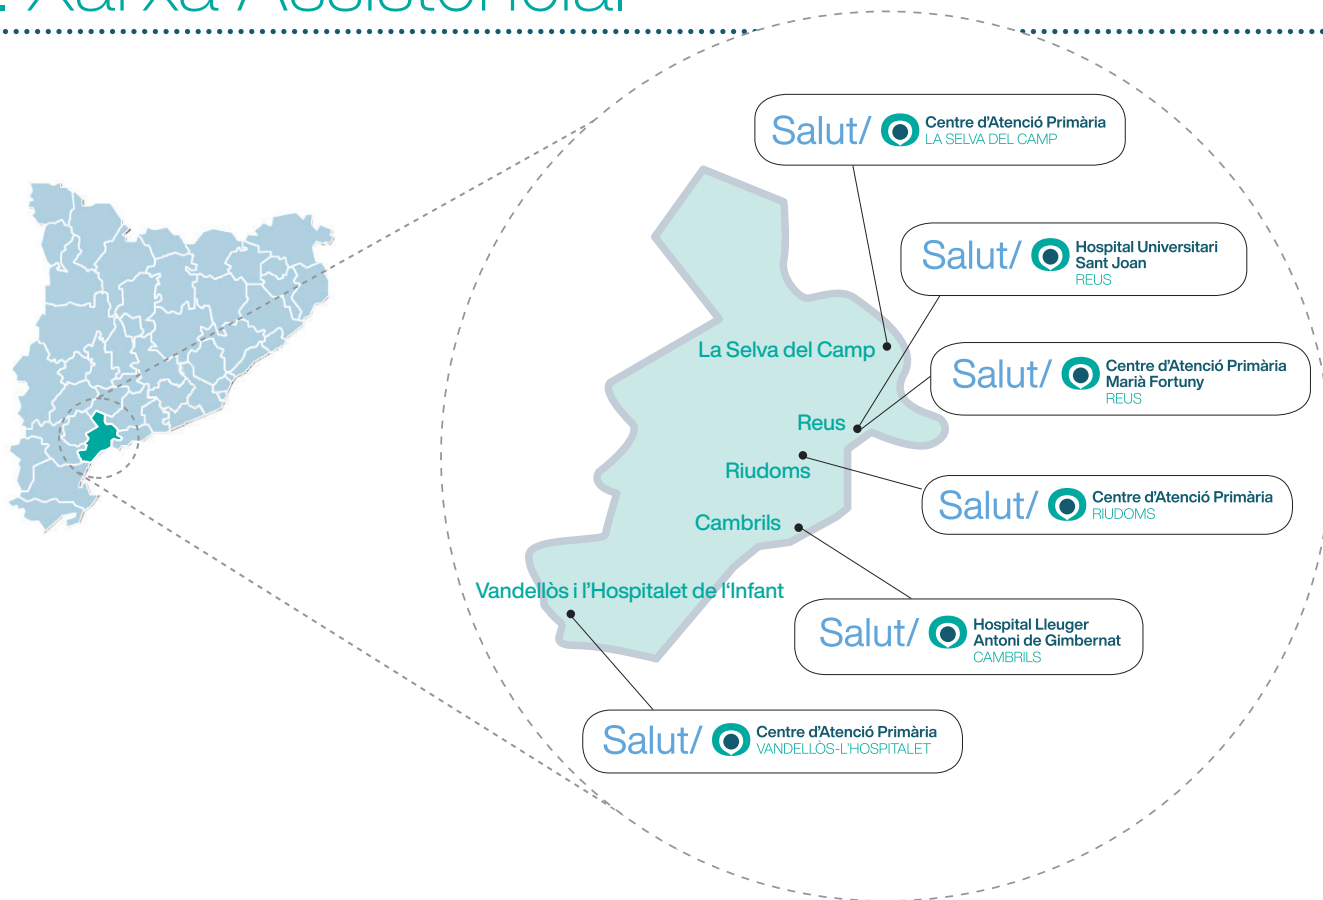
Xarxa Assistencial

Salut/ Centre d'Atenció Primària LA SELVA DEL CAMP

Salut/ Hospital Universitari Sant Joan REUS

Salut/ Centre d'Atenció Primària Marià Fortuny REUS

Salut/ Centre d'Atenció Primària RIUDOMS

Salut/ Hospital Lleuger Antoni de Gimbernat CAMBRILS

Salut/ Centre d'Atenció Primària VANDELLÒS-L'HOSPITALET

La Selva del Camp

Reus

Riudoms

Cambrils

Vandellòs i l'Hospitalet de l'Infant